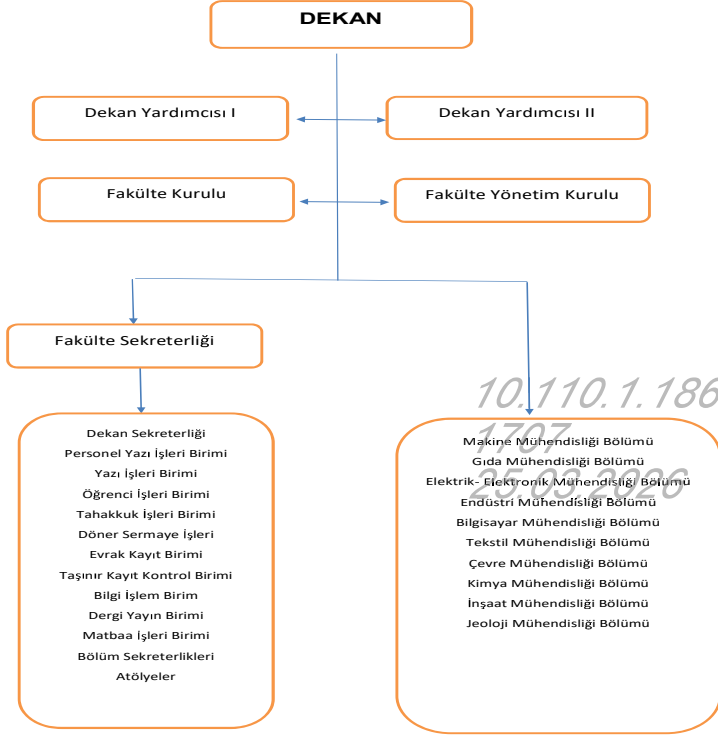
DEKAN

Dekan Yardımcısı I

Dekan Yardımcısı II

Fakülte Kurulu

Fakülte Yönetim Kurulu

Fakülte Sekreterliği

Dekan Sekreterliği
Personel Yazı İşleri Birimi
Yazı İşleri Birimi
Öğrenci İşleri Birimi
Tahakkuk İşleri Birimi
Döner Sermaye İşleri
Evrak Kayıt Birimi
Taşınır Kayıt Kontrol Birimi
Bilgi İşlem Birim
Dergi Yayın Birimi
Matbaa İşleri Birimi
Bölüm Sekreterlikleri
Atölyeler

10.110.1.186
1707
25.03.2026

Makine Mühendisliği Bölümü
Gıda Mühendisliği Bölümü
Elektrik- Elektronik Mühendisliği Bölümü
Endüstri Mühendisliği Bölümü
Bilgisayar Mühendisliği Bölümü
Tekstil Mühendisliği Bölümü
Çevre Mühendisliği Bölümü
Kimya Mühendisliği Bölümü
İnşaat Mühendisliği Bölümü
Jeoloji Mühendisliği Bölümü